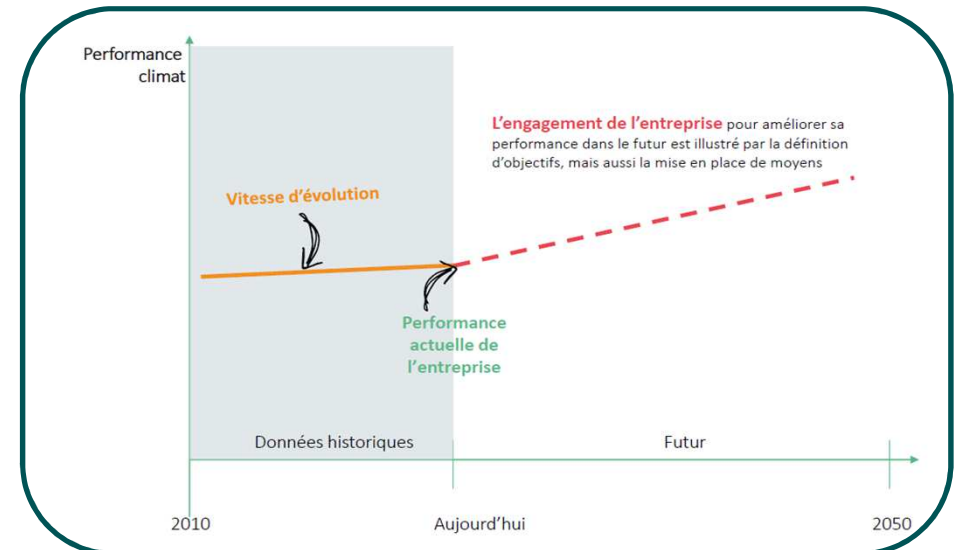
Performance climat

L'engagement de l'entreprise pour améliorer sa performance dans le futur est illustré par la définition d'objectifs, mais aussi la mise en place de moyens

Vitesse d'évolution

Performance actuelle de l'entreprise

Données historiques

Futur

2010

Aujourd'hui

2050